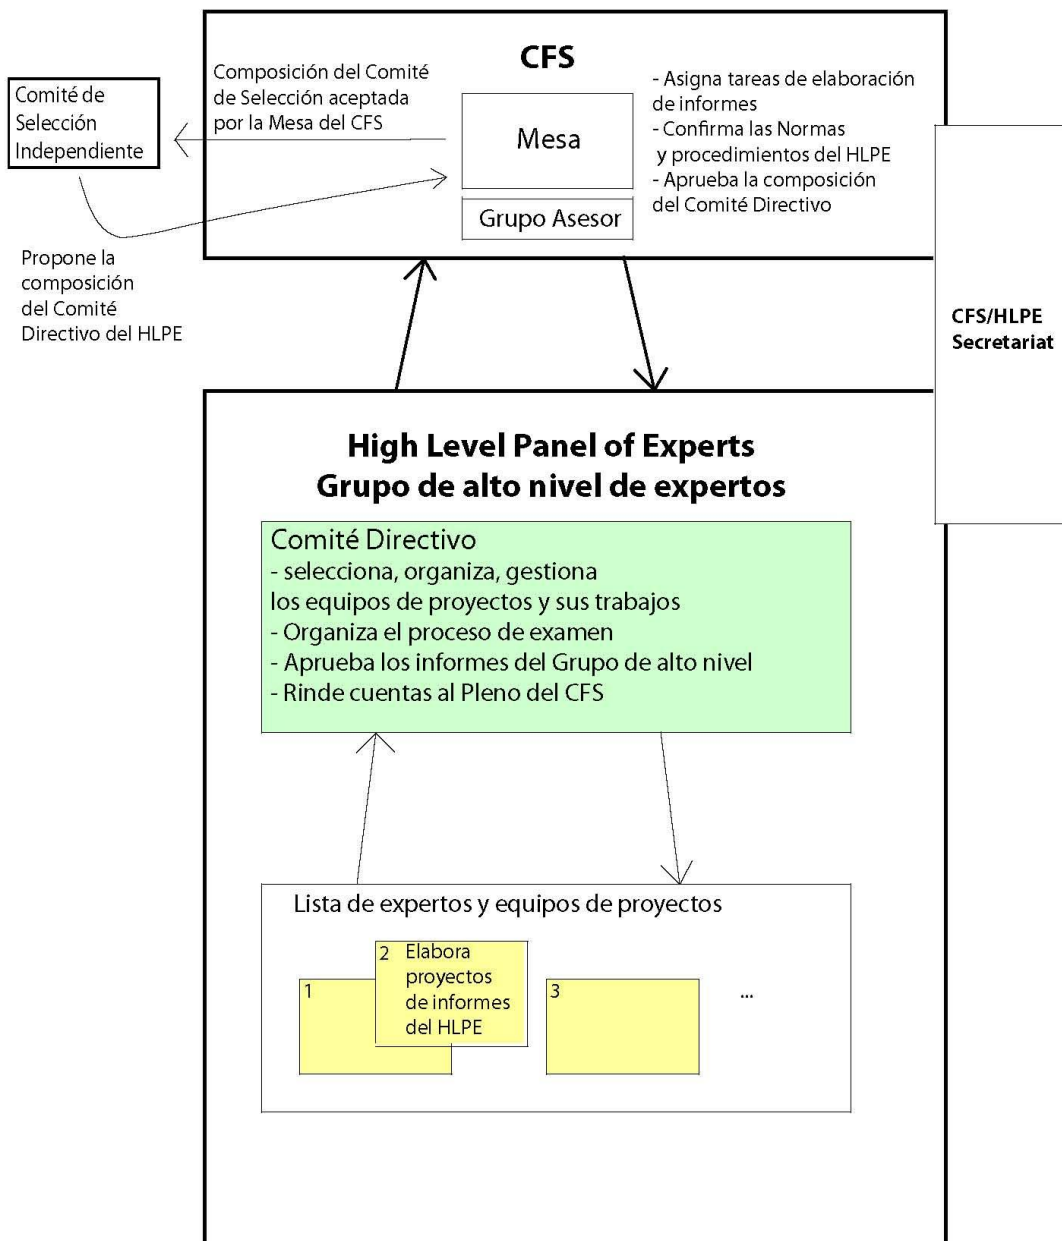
CFS

Composición del Comité de Selección aceptada por la Mesa del CFS

Comité de Selección Independiente

Mesa

Grupo Asesor

- Asigna tareas de elaboración de informes
- Confirma las Normas y procedimientos del HLPE
- Aprueba la composición del Comité Directivo

Propone la composición del Comité Directivo del HLPE

CFS/HLPE Secretariat

High Level Panel of Experts
Grupo de alto nivel de expertos

Comité Directivo
- selecciona, organiza, gestiona los equipos de proyectos y sus trabajos
- Organiza el proceso de examen
- Aprueba los informes del Grupo de alto nivel
- Rinde cuentas al Pleno del CFS

Lista de expertos y equipos de proyectos

1

2 Elabora proyectos de informes del HLPE

3

...